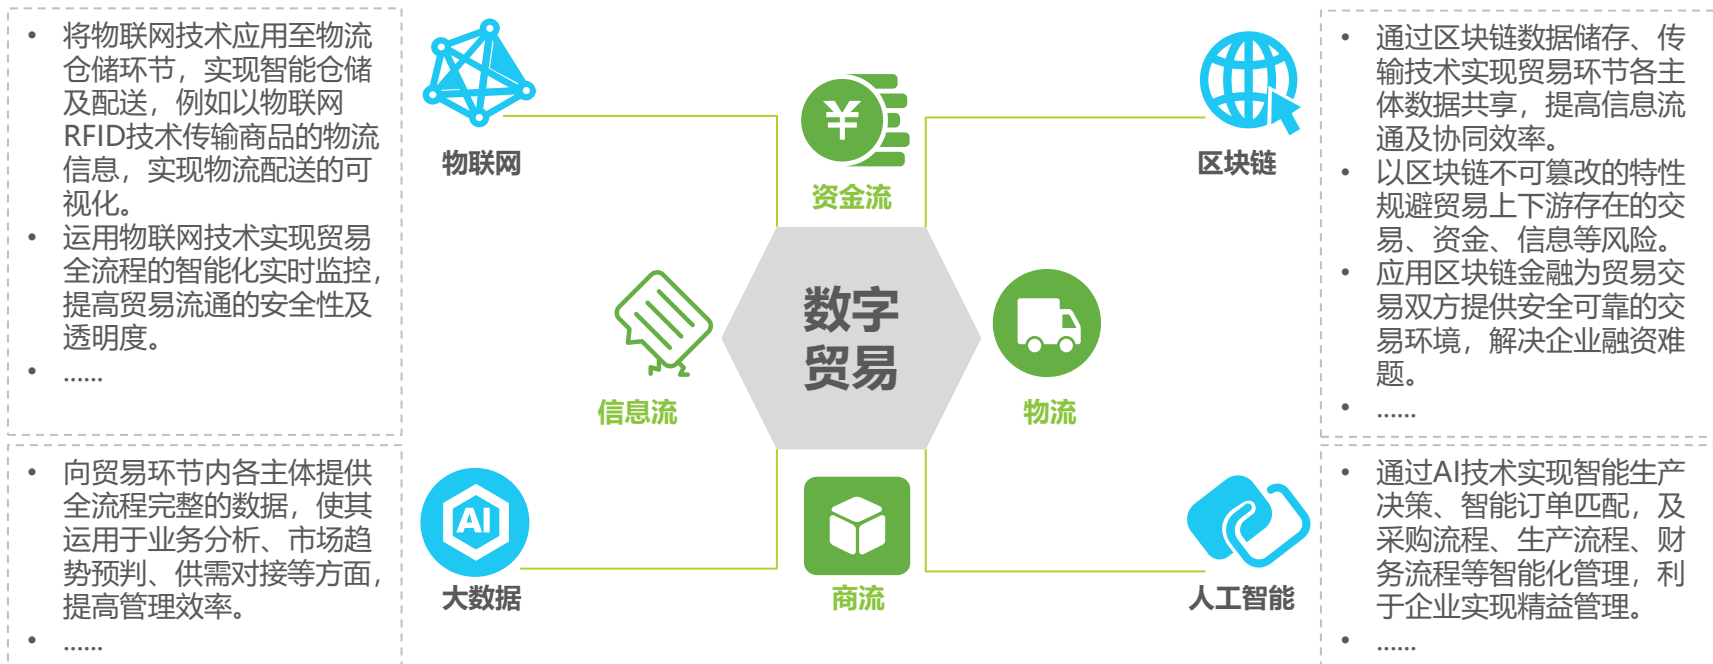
• 将物联网技术应用至物流仓储环节，实现智能仓储及配送，例如以物联网RFID技术传输商品的物流信息，实现物流配送的可视化。
• 运用物联网技术实现贸易全流程的智能化实时监控，提高贸易流通的安全性及透明度。
• ……

物联网

资金流

区块链

• 通过区块链数据储存、传输技术实现贸易环节各主体数据共享，提高信息流通及协同效率。
• 以区块链不可篡改的特性规避贸易上下游存在的交易、资金、信息等风险。
• 应用区块链金融为贸易交易双方提供安全可靠的交易环境，解决企业融资难题。
• ……

信息流

数字贸易

物流

• 向贸易环节内各主体提供全流程完整的数据，使其运用于业务分析、市场趋势预判、供需对接等方面，提高管理效率。
• ……

AI

大数据

商流

人工智能

• 通过AI技术实现智能生产决策、智能订单匹配，及采购流程、生产流程、财务流程等智能化管理，利于企业实现精益管理。
• ……